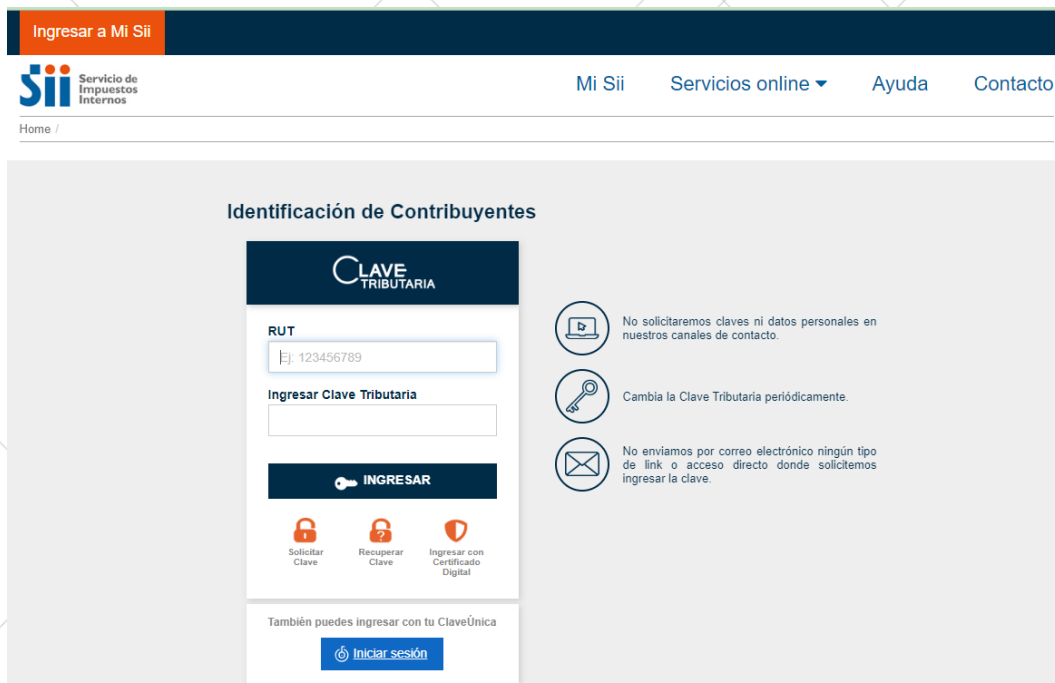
Ingresar a Mi Sii

Sii Servicio de Impuestos Internos

Mi Sii Servicios online Ayuda Contacto

Home /

Identificación de Contribuyentes

CLAVE TRIBUTARIA

RUT

Ej: 123456789

Ingresar Clave Tributaria

INGRESAR

Solicitar Clave

Recuperar Clave

Ingresar con Certificado Digital

También puedes ingresar con tu ClaveÚnica

Iniciar sesión

No solicitaremos claves ni datos personales en nuestros canales de contacto.

Cambia la Clave Tributaria periódicamente.

No enviamos por correo electrónico ningún tipo de link o acceso directo donde solicitemos ingresar la clave.